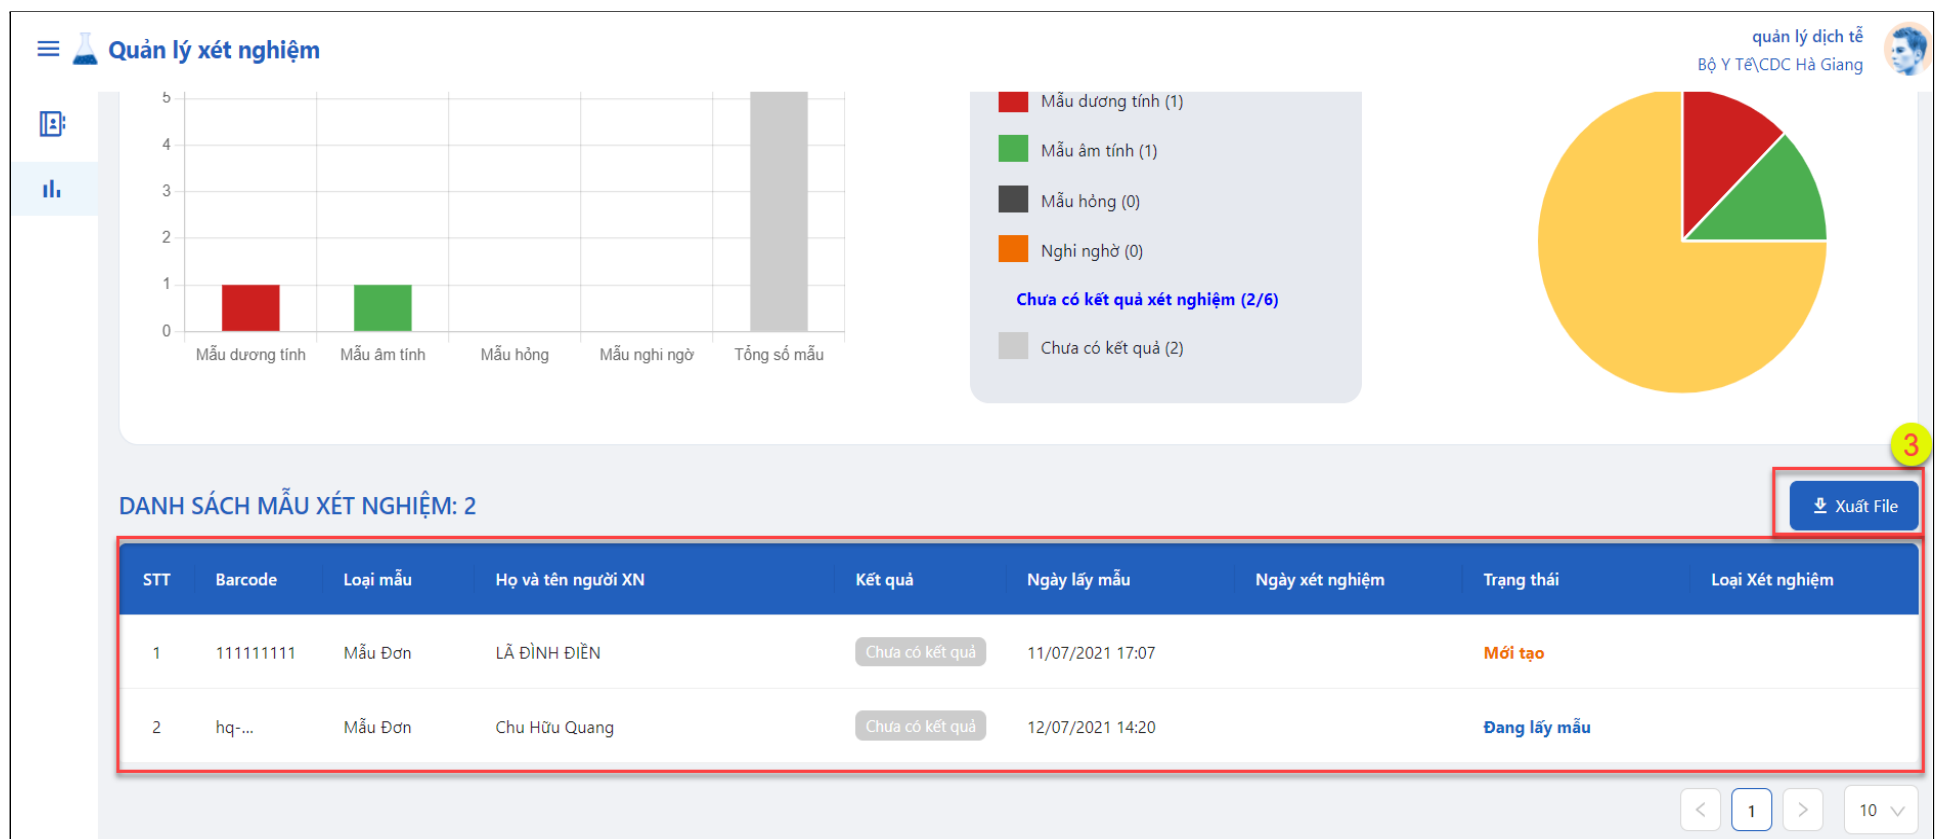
Quản lý xét nghiệm

quản lý dịch tễ
Bộ Y Tế\CDC Hà Giang

5
4
3
2
1
0
Mẫu dương tính
Mẫu âm tính
Mẫu hỏng
Mẫu nghi ngờ
Tổng số mẫu

Mẫu dương tính (1)
Mẫu âm tính (1)
Mẫu hỏng (0)
Nghi nghờ (0)
Chưa có kết quả xét nghiệm (2/6)
Chưa có kết quả (2)

3

DANH SÁCH MẪU XÉT NGHIỆM: 2

Xuất File

| STT | Barcode | Loại mẫu | Họ và tên người XN | Kết quả | Ngày lấy mẫu | Ngày xét nghiệm | Trạng thái | Loại Xét nghiệm |
|---|---|---|---|---|---|---|---|---|
| 1 | 111111111 | Mẫu Đơn | LÃ ĐÌNH ĐIỀN | Chưa có kết quả | 11/07/2021 17:07 | | Mới tạo | |
| 2 | hq-... | Mẫu Đơn | Chu Hữu Quang | Chưa có kết quả | 12/07/2021 14:20 | | Đang lấy mẫu | |

1
10